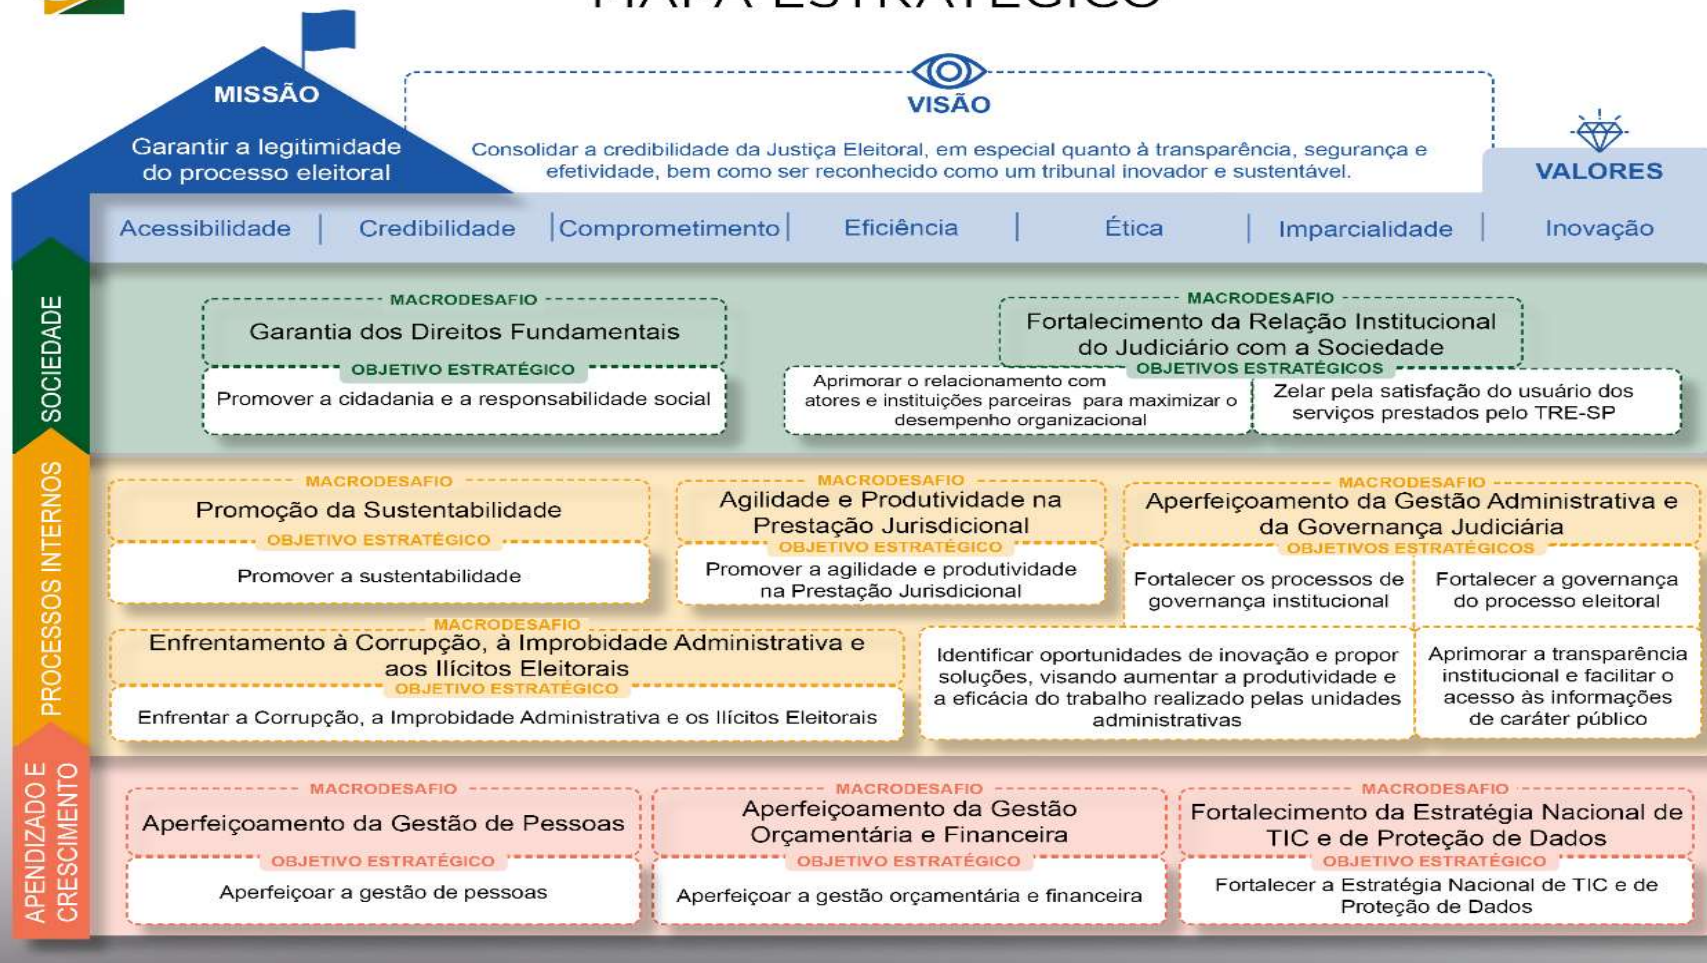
MISSÃO

Garantir a legitimidade do processo eleitoral

VISÃO

Consolidar a credibilidade da Justiça Eleitoral, em especial quanto à transparência, segurança e efetividade, bem como ser reconhecido como um tribunal inovador e sustentável.

VALORES

Acessibilidade | Credibilidade | Comprometimento | Eficiência | Ética | Imparcialidade | Inovação

SOCIEDADE

MACRODESAFIO
Garantia dos Direitos Fundamentais
OBJETIVO ESTRATÉGICO
Promover a cidadania e a responsabilidade social

MACRODESAFIO
Fortalecimento da Relação Institucional do Judiciário com a Sociedade
OBJETIVOS ESTRATÉGICOS
Aprimorar o relacionamento com atores e instituições parceiras para maximizar o desempenho organizacional
Zelar pela satisfação do usuário dos serviços prestados pelo TRE-SP

PROCESSOS INTERNOS

MACRODESAFIO
Promoção da Sustentabilidade
OBJETIVO ESTRATÉGICO
Promover a sustentabilidade

MACRODESAFIO
Agilidade e Produtividade na Prestação Jurisdicional
OBJETIVO ESTRATÉGICO
Promover a agilidade e produtividade na Prestação Jurisdicional

MACRODESAFIO
Aperfeiçoamento da Gestão Administrativa e da Governança Judiciária
OBJETIVOS ESTRATÉGICOS
Fortalecer os processos de governança institucional
Fortalecer a governança do processo eleitoral
Identificar oportunidades de inovação e propor soluções, visando aumentar a produtividade e a eficácia do trabalho realizado pelas unidades administrativas
Aprimorar a transparência institucional e facilitar o acesso às informações de caráter público

MACRODESAFIO
Enfrentamento à Corrupção, à Improbidade Administrativa e aos Ilícitos Eleitorais
OBJETIVO ESTRATÉGICO
Enfrentar a Corrupção, a Improbidade Administrativa e os Ilícitos Eleitorais

APENDIZADO E CRESCIMENTO

MACRODESAFIO
Aperfeiçoamento da Gestão de Pessoas
OBJETIVO ESTRATÉGICO
Aperfeiçoar a gestão de pessoas

MACRODESAFIO
Aperfeiçoamento da Gestão Orçamentária e Financeira
OBJETIVO ESTRATÉGICO
Aperfeiçoar a gestão orçamentária e financeira

MACRODESAFIO
Fortalecimento da Estratégia Nacional de TIC e de Proteção de Dados
OBJETIVO ESTRATÉGICO
Fortalecer a Estratégia Nacional de TIC e de Proteção de Dados